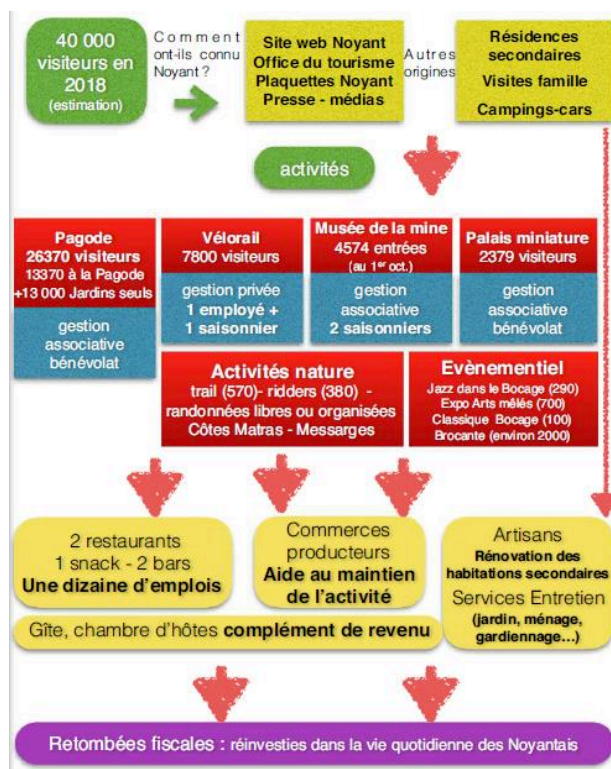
40 000 visiteurs en 2018 (estimation)

Comment ont-ils connu Noyant ?

Site web Noyant
Office du tourisme
Plaquettes Noyant
Presse - médias

Autres origines

Résidences secondaires
Visites famille
Campings-cars

activités

Pagode
26370 visiteurs
13370 à la Pagode
+13 000 Jardins seuls

gestion associative bénévolat

Vélorail
7800 visiteurs

gestion privée
1 employé +
1 saisonnier

Musée de la mine
4574 entrées
(au 1$^{er}$ oct.)

gestion associative
2 saisonniers

Palais miniature
2379 visiteurs

gestion associative bénévolat

Activités nature
trail (570)- ridders (380) - randonnées libres ou organisées
Côtes Matras - Messarges

Evènementiel
Jazz dans le Bocage (290)
Expo Arts mêlés (700)
Classique Bocage (100)
Brocante (environ 2000)

2 restaurants
1 snack - 2 bars
Une dizaine d'emplois

Commerces producteurs
Aide au maintien de l'activité

Artisans
Rénovation des habitations secondaires
Services Entretien
(jardin, ménage, gardiennage...)

Gîte, chambre d'hôtes complément de revenu

Retombées fiscales : réinvesties dans la vie quotidienne des Noyantais